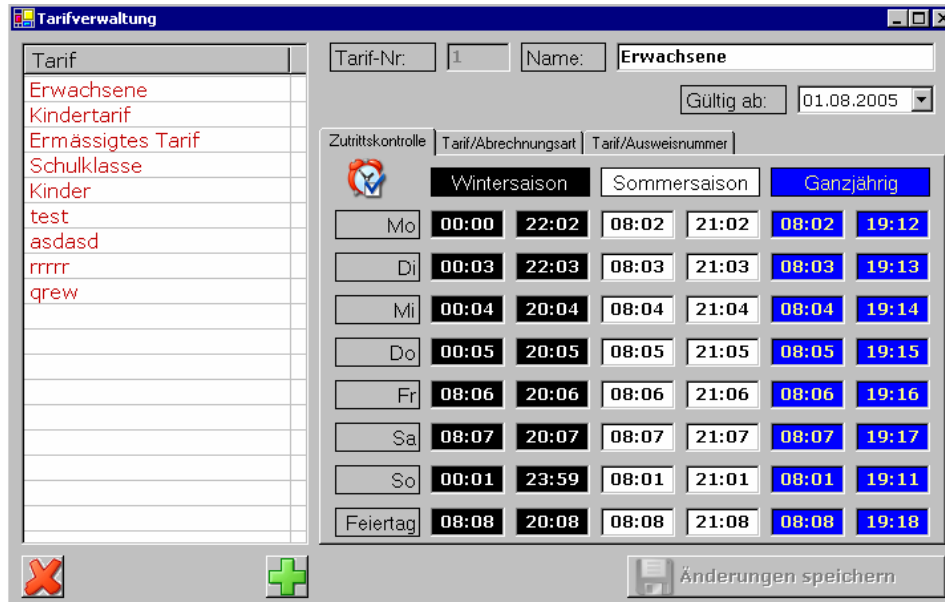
Tarifverwaltung

| Tarif |
|---|
| Erwachsene |
| Kindertarif |
| Ermässigtes Tarif |
| Schulklasse |
| Kinder |
| test |
| asdasd |
| rrrrr |
| qrew |

Tarif-Nr: 1 Name: Erwachsene

Gültig ab: 01.08.2005

Zutrittskontrolle | Tarif/Abrechnungsart | Tarif/Ausweisnummer

| | Wintersaison | | Sommersaison | | Ganzjährig | |
|---|---|---|---|---|---|---|
| Mo | 00:00 | 22:02 | 08:02 | 21:02 | 08:02 | 19:12 |
| Di | 00:03 | 22:03 | 08:03 | 21:03 | 08:03 | 19:13 |
| Mi | 00:04 | 20:04 | 08:04 | 21:04 | 08:04 | 19:14 |
| Do | 00:05 | 20:05 | 08:05 | 21:05 | 08:05 | 19:15 |
| Fr | 08:06 | 20:06 | 08:06 | 21:06 | 08:06 | 19:16 |
| Sa | 08:07 | 20:07 | 08:07 | 21:07 | 08:07 | 19:17 |
| So | 00:01 | 23:59 | 08:01 | 21:01 | 08:01 | 19:11 |
| Feiertag | 08:08 | 20:08 | 08:08 | 21:08 | 08:08 | 19:18 |

Änderungen speichern